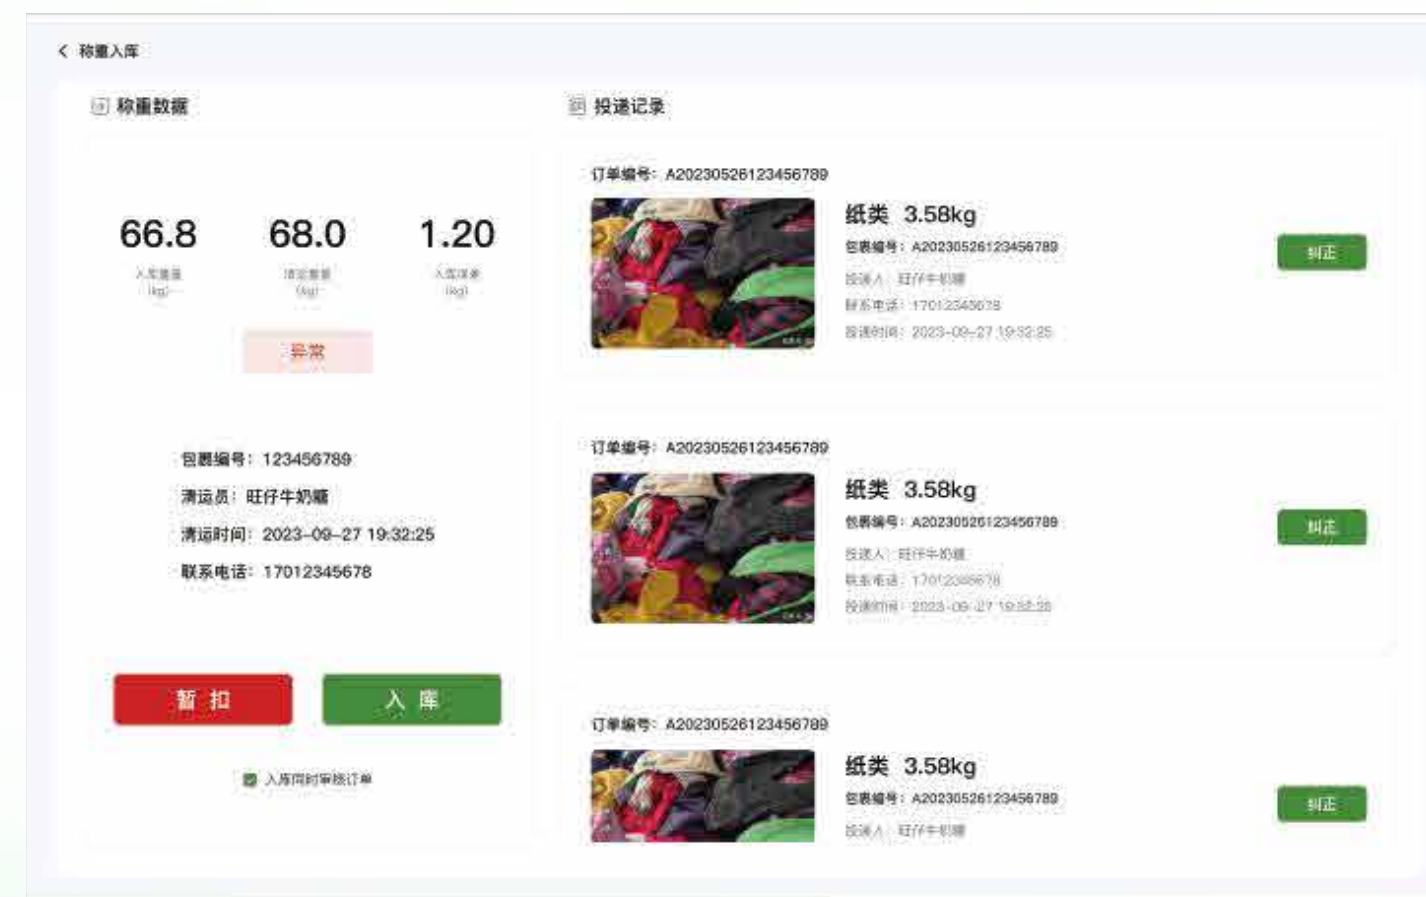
称重入库

称重数据

66.8
入库重量
(kg)

68.0
清运重量
(kg)

1.20
入库误差
(kg)

异常

包裹编号：123456789
清运员：旺仔牛奶糖
清运时间：2023-09-27 19:32:25
联系电话：17012345678

暂 扣
入 库

入库同时审核订单

投递记录

订单编号：A202305261234567890
纸类 3.58kg
包裹编号：A202305261234567890
投递人：旺仔牛奶糖
联系电话：17012345678
投递时间：2023-09-27 19:32:25
纠正

订单编号：A202305261234567890
纸类 3.58kg
包裹编号：A202305261234567890
投递人：旺仔牛奶糖
联系电话：17012345678
投递时间：2023-09-27 19:32:25
纠正

订单编号：A202305261234567890
纸类 3.58kg
包裹编号：A202305261234567890
投递人：旺仔牛奶糖
纠正